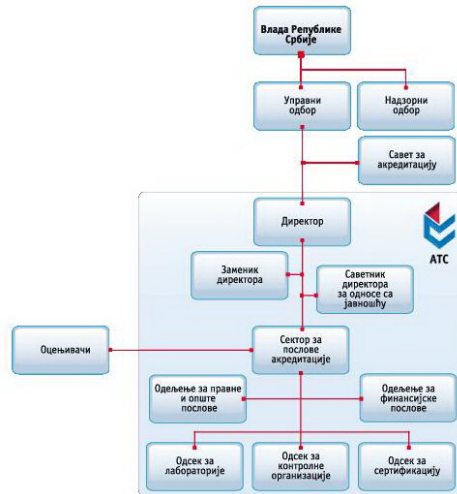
Влада Републике Србије

Управни одбор

Надзорни одбор

Савет за акредитацију

Директор

АТС

Заменик директора

Саветник директора за односе са јавношћу

Оцењивачи

Сектор за послове акредитације

Одељење за правне и опште послове

Одељење за финансијске послове

Одсек за лабораторије

Одсек за контролне организације

Одсек за сертификацију